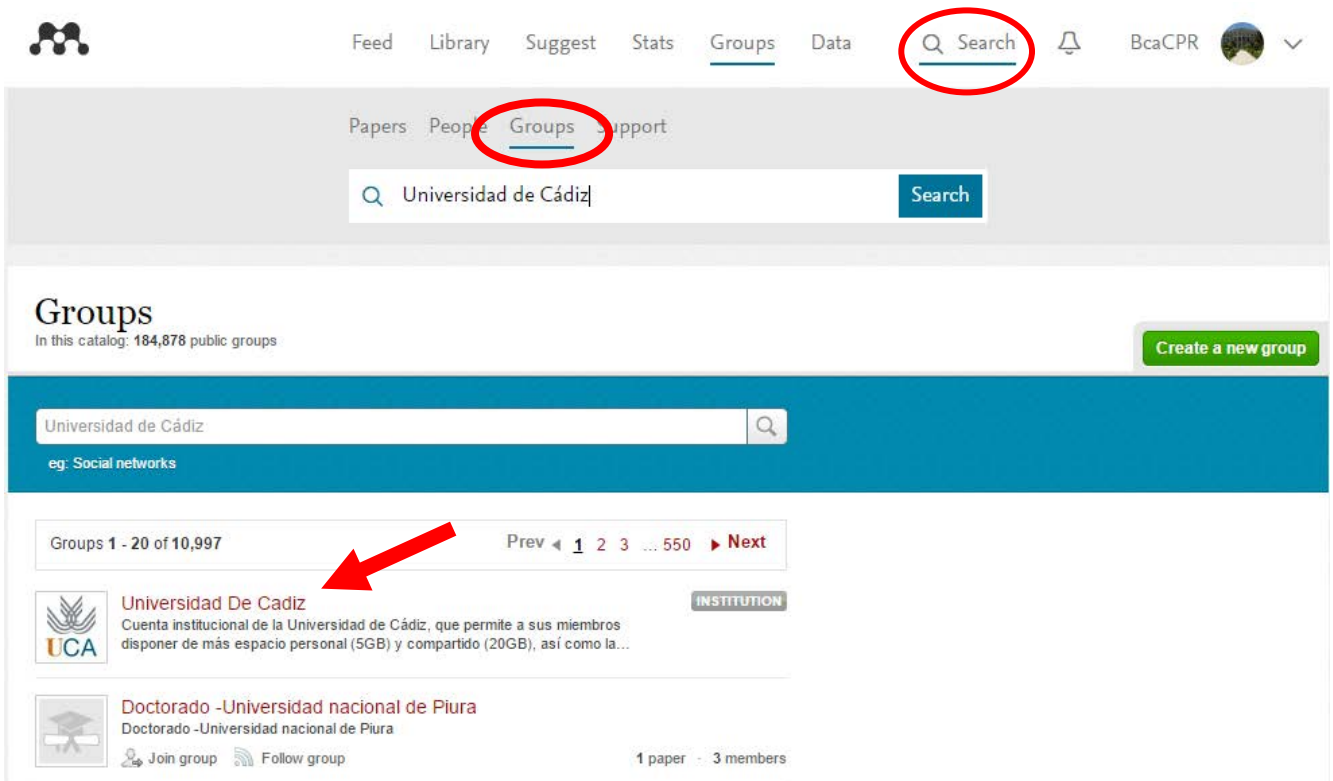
Feed Library Suggest Stats Groups Data Search BcaCPR

Papers People Groups Support

Universidad de Cádiz Search

Groups
In this catalog: 184,878 public groups

Create a new group

Universidad de Cádiz

eg: Social networks

Groups 1 - 20 of 10,997

Prev 1 2 3 ... 550 Next

UCA

Universidad De Cadiz

INSTITUTION

Cuenta institucional de la Universidad de Cádiz, que permite a sus miembros disponer de más espacio personal (5GB) y compartido (20GB), así como la...

Doctorado -Universidad nacional de Piura
Doctorado -Universidad nacional de Piura

Join group Follow group

1 paper · 3 members